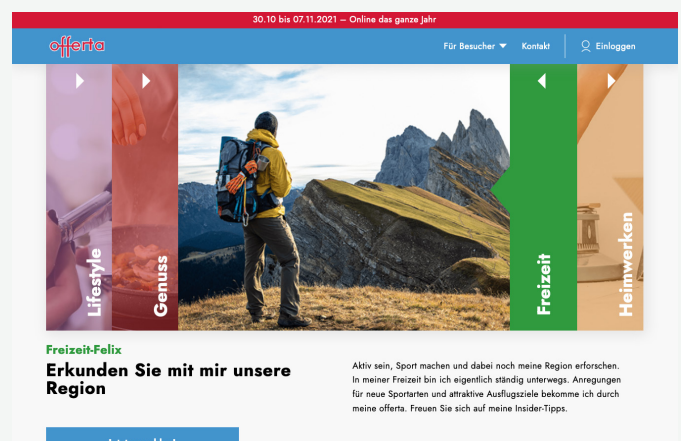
30.10 bis 07.11.2021 – Online das ganze Jahr

offerta

Für Besucher

Kontakt

Einloggen

Lifestyle

Genuss

Freizeit

Heimwerken

Freizeit-Felix

Erkunden Sie mit mir unsere Region

Aktiv sein, Sport machen und dabei noch meine Region erforschen. In meiner Freizeit bin ich eigentlich ständig unterwegs. Anregungen für neue Sportarten und attraktive Ausflugsziele bekomme ich durch meine offerta. Freuen Sie sich auf meine Insider-Tipps.

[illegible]